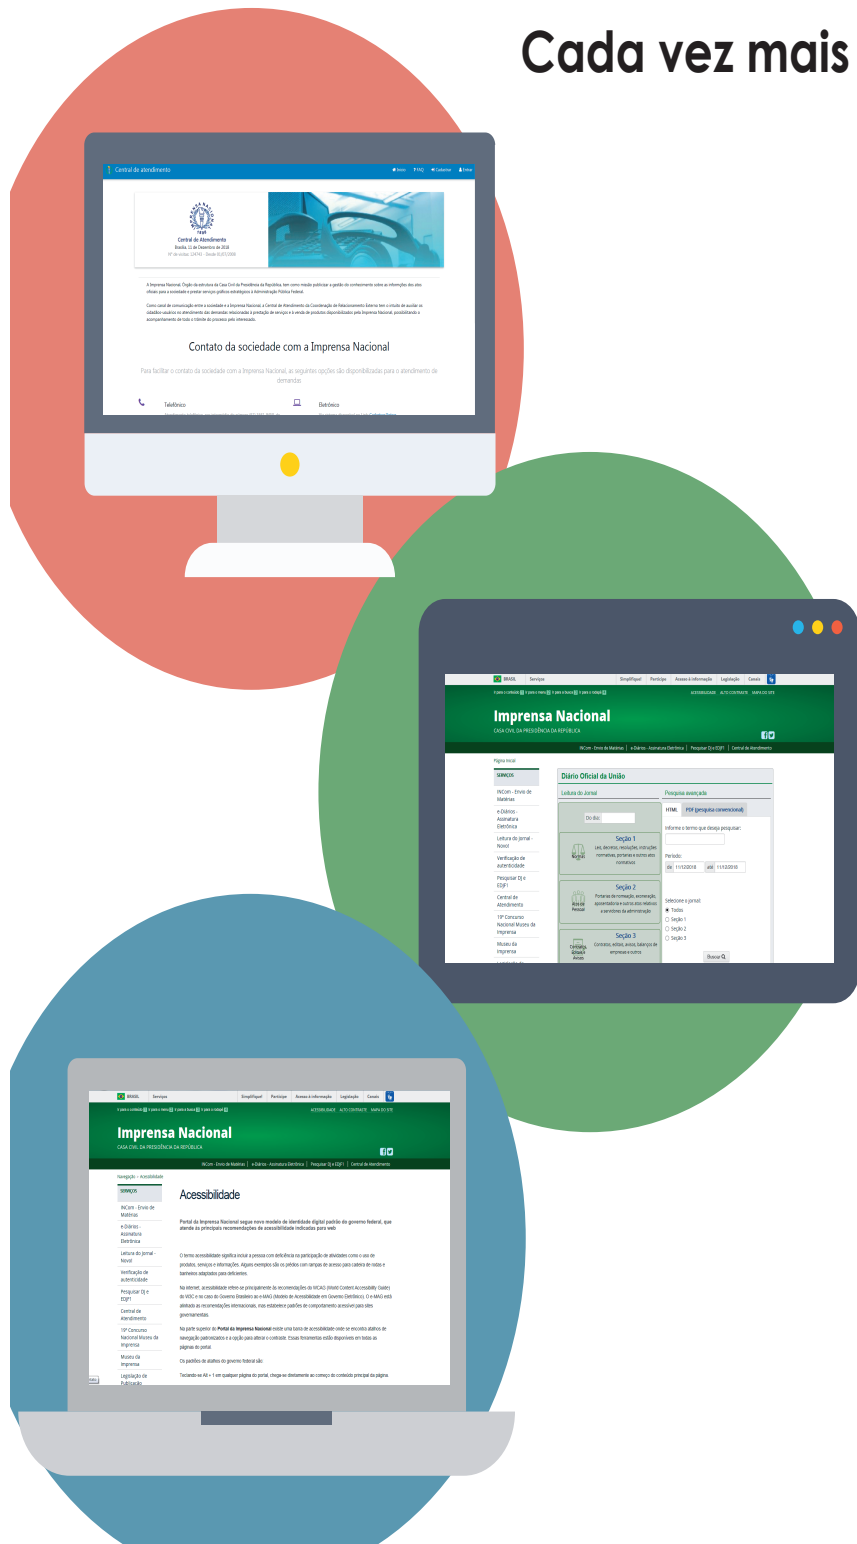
Cada vez mais

Central de atendimento

Central de Atendimento

Contato da sociedade com a Imprensa Nacional

Para facilitar o contato da sociedade com a Imprensa Nacional, as seguintes opções são disponibilizadas para o atendimento de demandas

Telefônico

Eletrônico

BRASIL Serviços Simplifique! Participe Acesso à informação Legislação Canais

ACESSIBILIDADE ALTO CONTRASTE MAPA DO SITE

Imprensa Nacional

CASA CIVIL DA PRESIDÊNCIA DA REPÚBLICA

INCom - Envio de Matérias | e-Diários - Assinatura Eletrônica | Pesquisar DJ e EDJF1 | Central de Atendimento

Página Inicial

SERVIÇOS

INCom - Envio de Matérias

e-Diários - Assinatura Eletrônica

Leitura do Jornal - Novo!

Verificação de autenticidade

Pesquisar DJ e EDJF1

Central de Atendimento

19º Concurso Nacional Museu da Imprensa

Museu da Imprensa

Diário Oficial da União

Leitura do Jornal

Pesquisa avançada

HTML PDF (pesquisa convencional)

Do dia:

Seção 1

Leis, decretos, resoluções, instruções normativas, portarias e outros atos normativos

Seção 2

Portarias de nomeação, exoneração, aposentadoria e outros atos relativos a servidores da administração

Seção 3

Contratos, editais, avisos, balanços de empresas e outros.

Informe o termo que deseja pesquisar:

Período:

de 11/12/2018 até 11/12/2018

Selecione o jornal:

Todos

Seção 1

Seção 2

Seção 3

Buscar

BRASIL Serviços Simplifique! Participe Acesso à informação Legislação Canais

ACESSIBILIDADE ALTO CONTRASTE MAPA DO SITE

Imprensa Nacional

CASA CIVIL DA PRESIDÊNCIA DA REPÚBLICA

INCom - Envio de Matérias | e-Diários - Assinatura Eletrônica | Pesquisar DJ e EDJF1 | Central de Atendimento

Navegação > Acessibilidade

SERVIÇOS

INCom - Envio de Matérias

e-Diários - Assinatura Eletrônica

Leitura do Jornal - Novo!

Verificação de autenticidade

Pesquisar DJ e EDJF1

Central de Atendimento

19º Concurso Nacional Museu da Imprensa

Museu da Imprensa

Legislação de Publicação

Acessibilidade

Portal da Imprensa Nacional segue novo modelo de identidade digital padrão do governo federal, que atende às principais recomendações de acessibilidade indicadas para web

Os padrões de atalhos do governo federal são: